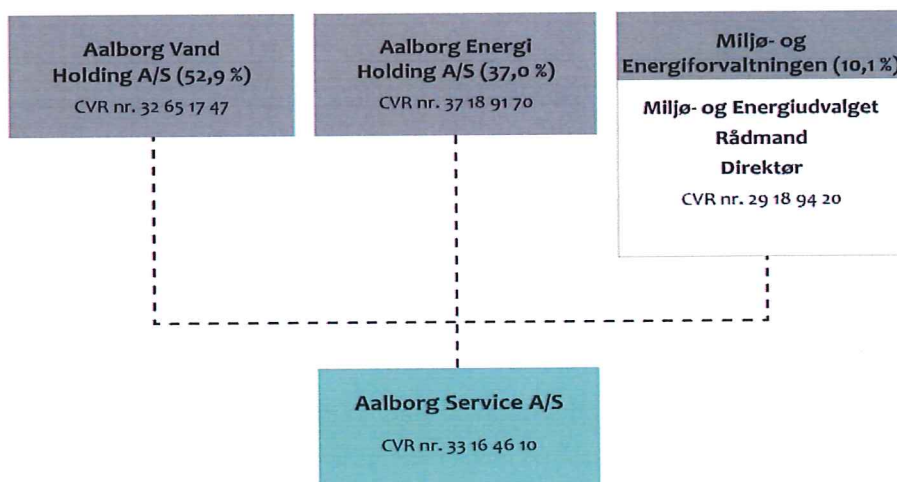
Aalborg Vand Holding A/S (52,9 %)
CVR nr. 32 65 17 47

Aalborg Energi Holding A/S (37,0 %)
CVR nr. 37 18 91 70

Miljø- og Energiforvaltningen (10,1 %)
Miljø- og Energiudvalget
Rådmand
Direktør
CVR nr. 29 18 94 20

Aalborg Service A/S
CVR nr. 33 16 46 10